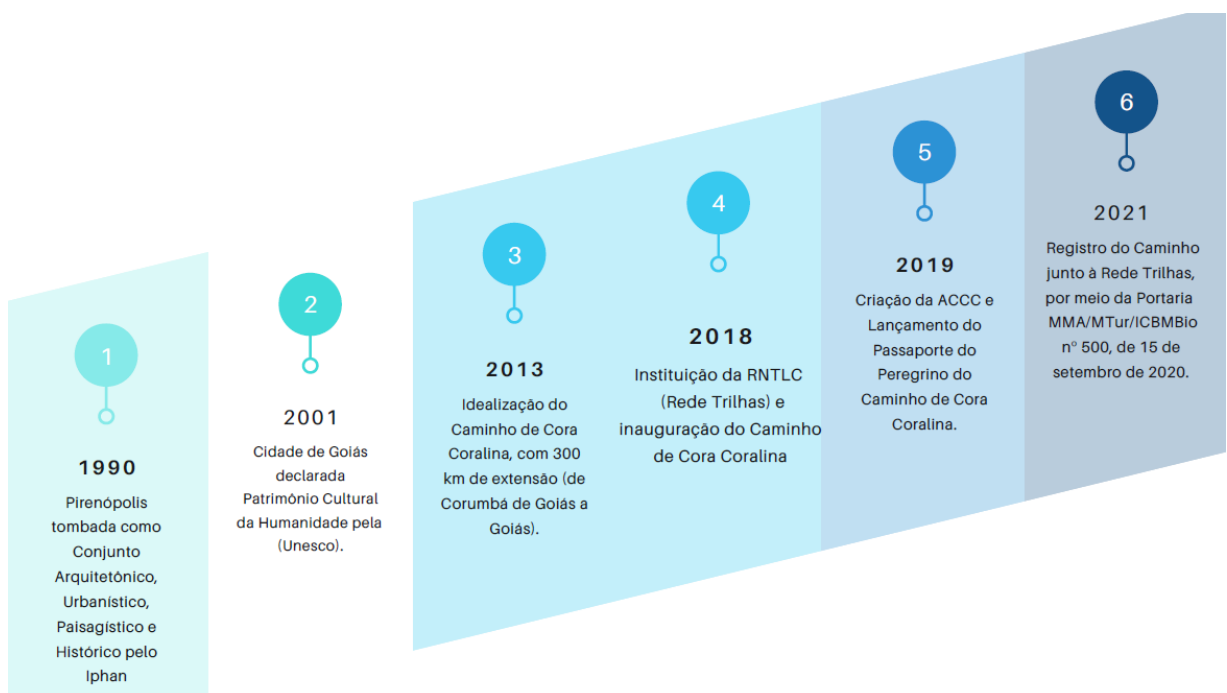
1

1990

Pirenópolis tombada como Conjunto Arquitetônico, Urbanístico, Paisagístico e Histórico pelo Iphan

2

2001

Cidade de Goiás declarada Patrimônio Cultural da Humanidade pela (Unesco).

3

2013

Idealização do Caminho de Cora Coralina, com 300 km de extensão (de Corumbá de Goiás a Goiás).

4

2018

Instituição da RNTLC (Rede Trilhas) e inauguração do Caminho de Cora Coralina

5

2019

Criação da ACCC e Lançamento do Passaporte do Peregrino do Caminho de Cora Coralina.

6

2021

Registro do Caminho junto à Rede Trilhas, por meio da Portaria MMA/MTur/ICBMBio nº 500, de 15 de setembro de 2020.